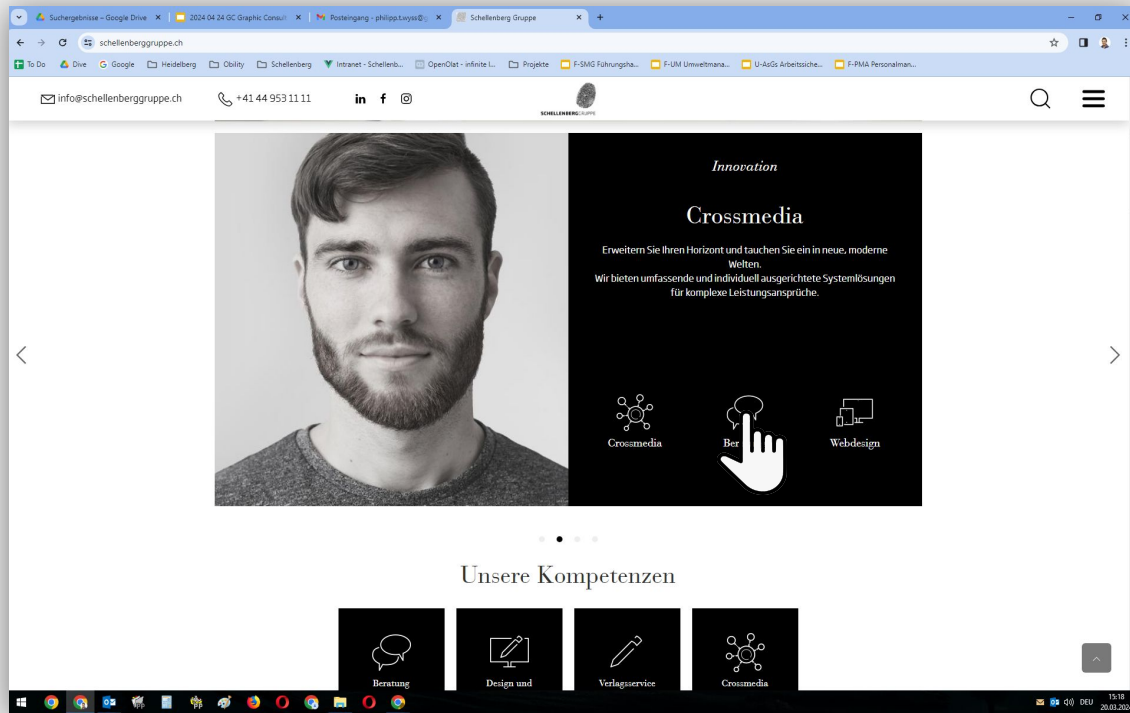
Suchergebnisse – Google Drive × | 2024 04 24 GC Graphic Consult × | Posteingang - philipp.t.wyss@ × | Schellenberg Gruppe × | +

schellenberggruppe.ch

To Do | Dive | Google | Heidelberg | Obility | Schellenberg | Intranet - Schellenb... | OpenOlat - infinite l... | Projekte | F-SMG Führungsha... | F-UM Umweltmana... | U-AsGs Arbeitssiche... | F-PMA Personalman...

info@schellenberggruppe.ch +41 44 953 11 11 in f

SCHELLENBERGGRUPPE

Innovation

Crossmedia

Erweitern Sie Ihren Horizont und tauchen Sie ein in neue, moderne Welten.
Wir bieten umfassende und individuell ausgerichtete Systemlösungen für komplexe Leistungsansprüche.

Crossmedia Ber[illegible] Webdesign

Unsere Kompetenzen

Beratung Design und Verlagsservice Crossmedia

DEU 15:18 20.03.202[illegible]